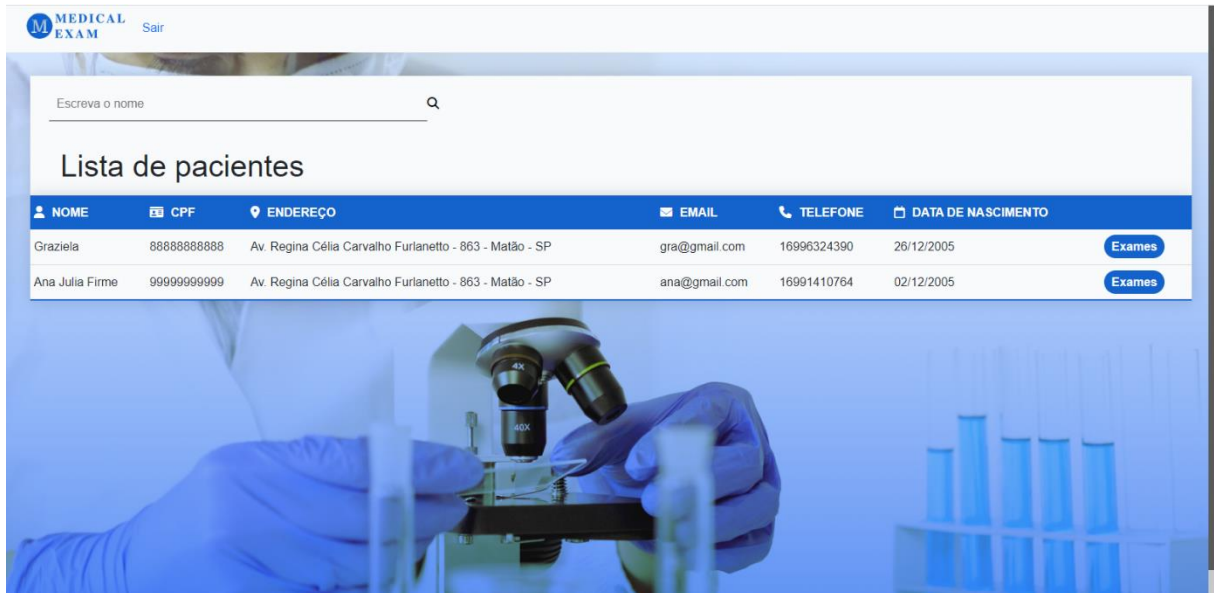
M MEDICAL EXAM Sair

Escreva o nome

Lista de pacientes

| NOME | CPF | ENDEREÇO | EMAIL | TELEFONE | DATA DE NASCIMENTO | |
|---|---|---|---|---|---|---|
| Graziela | 88888888888 | Av. Regina Célia Carvalho Furlanetto - 863 - Matão - SP | gra@gmail.com | 16996324390 | 26/12/2005 | Exames |
| Ana Julia Firme | 99999999999 | Av. Regina Célia Carvalho Furlanetto - 863 - Matão - SP | ana@gmail.com | 16991410764 | 02/12/2005 | Exames |

4X
40X